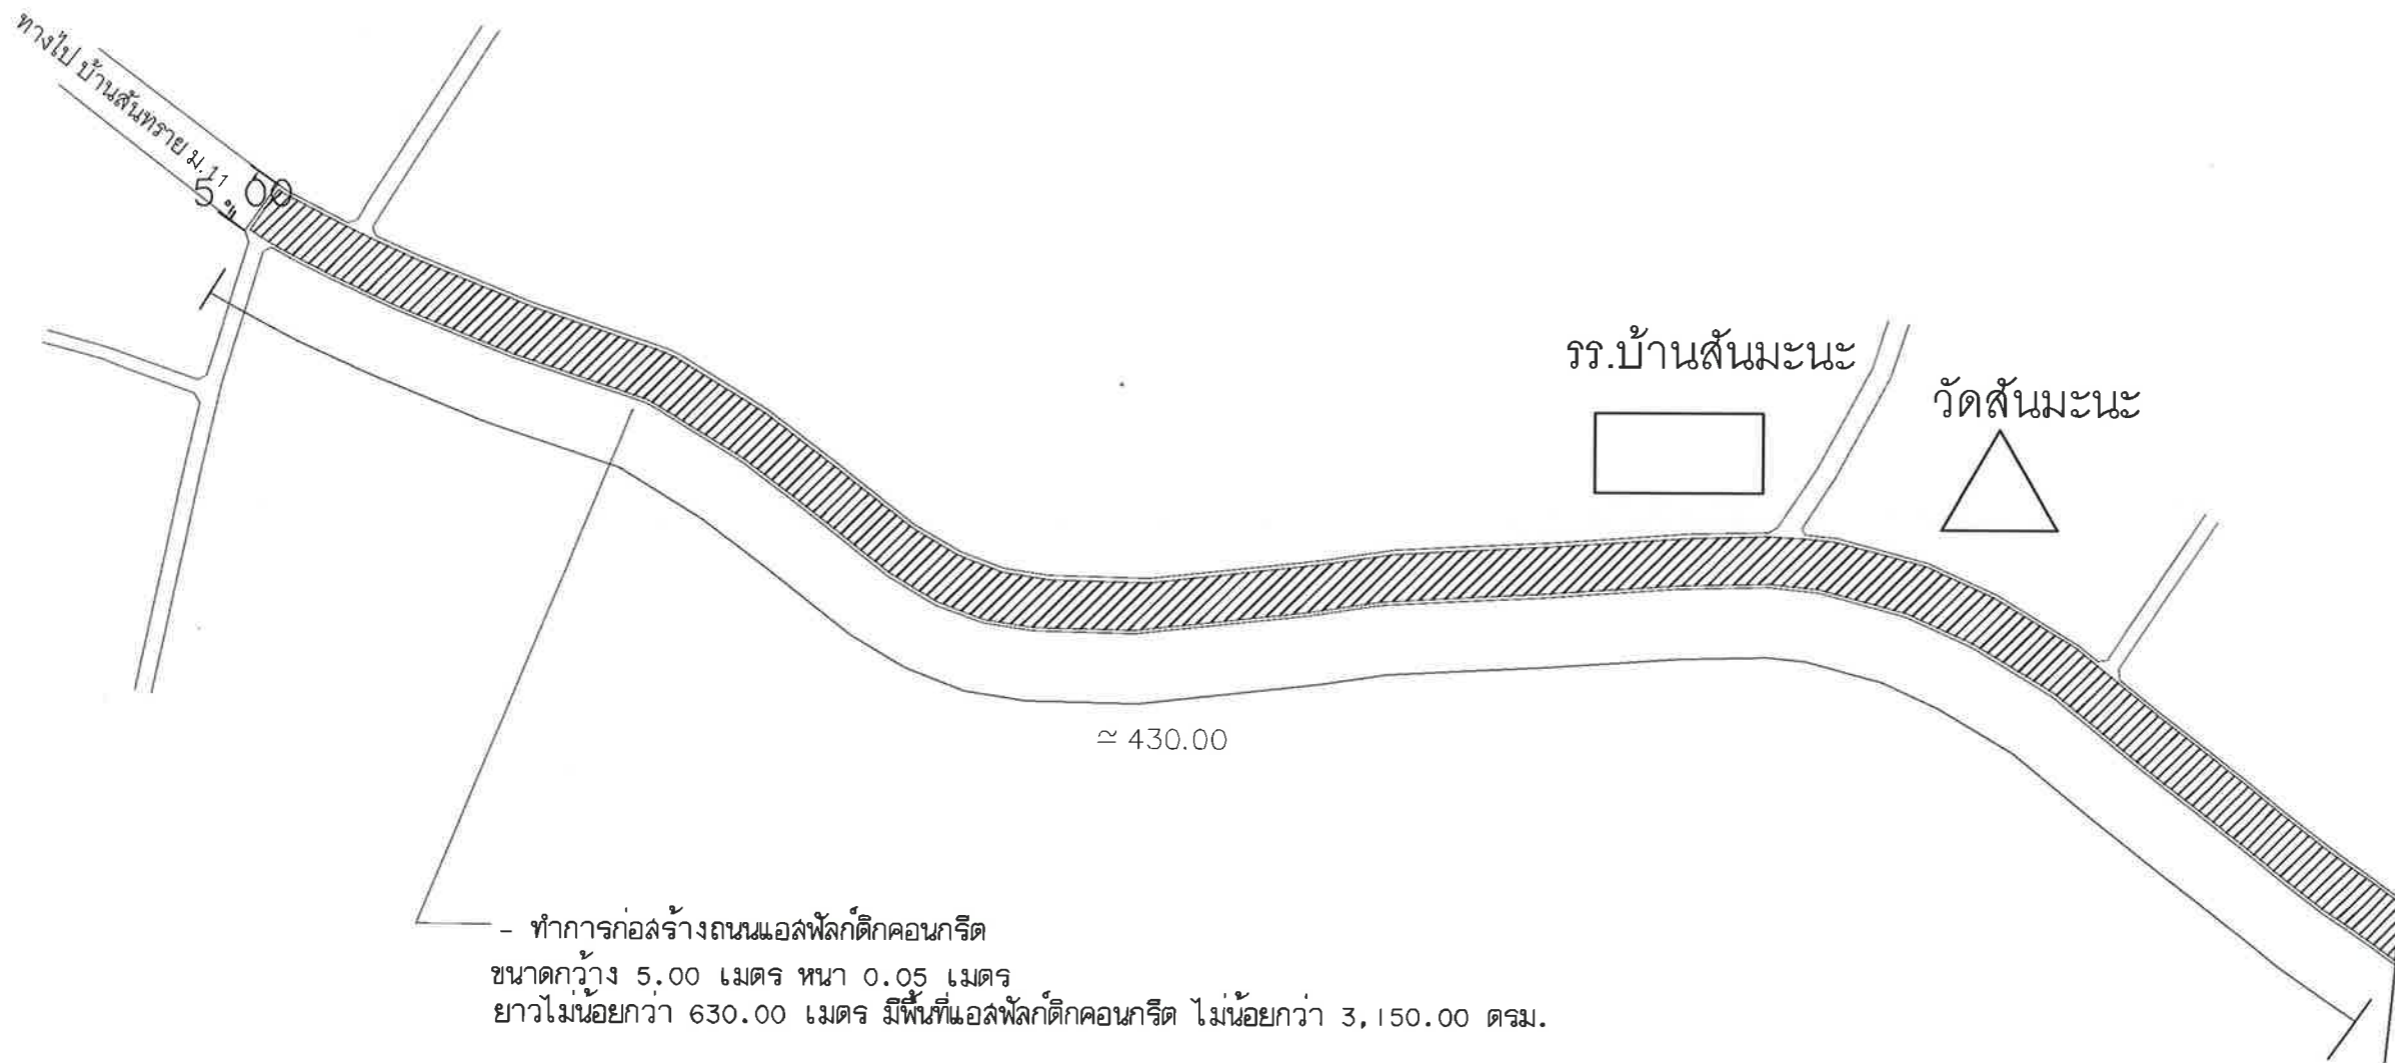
ทางไป บ้านสันทราย ม.11

5.00

รร.บ้านสันมะนะ

วัดสันมะนะ

≃ 430.00

- ทำการก่อสร้างถนนแอสฟัลท์ติกคอนกรีต
ขนาดกว้าง 5.00 เมตร หนา 0.05 เมตร
ยาวไม่น้อยกว่า 630.00 เมตร มีพื้นที่แอสฟัลท์ติกคอนกรีต ไม่น้อยกว่า 3,150.00 ตรม.